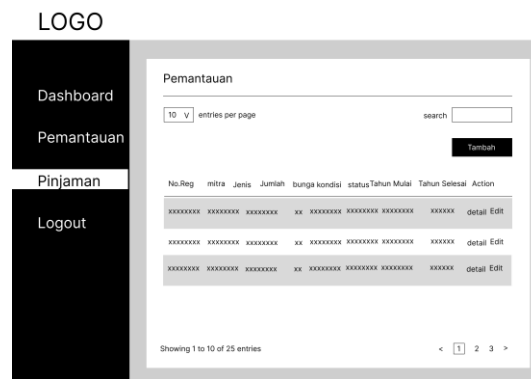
LOGO

Dashboard

Pemantauan

Pinjaman

Logout

Pemantauan

10 v entries per page

search

Tambah

| No.Reg | mitra | Jenis | Jumlah | bunga | kondisi | status | Tahun Mulai | Tahun Selesai | Action |
|---|---|---|---|---|---|---|---|---|---|
| xxxxxxxx | xxxxxxxx | xxxxxxxx | | xx | xxxxxxxx | xxxxxxxx | xxxxxxxx | xxxxxx | detail Edit |
| xxxxxxxx | xxxxxxxx | xxxxxxxx | | xx | xxxxxxxx | xxxxxxxx | xxxxxxxx | xxxxxx | detail Edit |
| xxxxxxxx | xxxxxxxx | xxxxxxxx | | xx | xxxxxxxx | xxxxxxxx | xxxxxxxx | xxxxxx | detail Edit |

Showing 1 to 10 of 25 entries

< 1 2 3 >